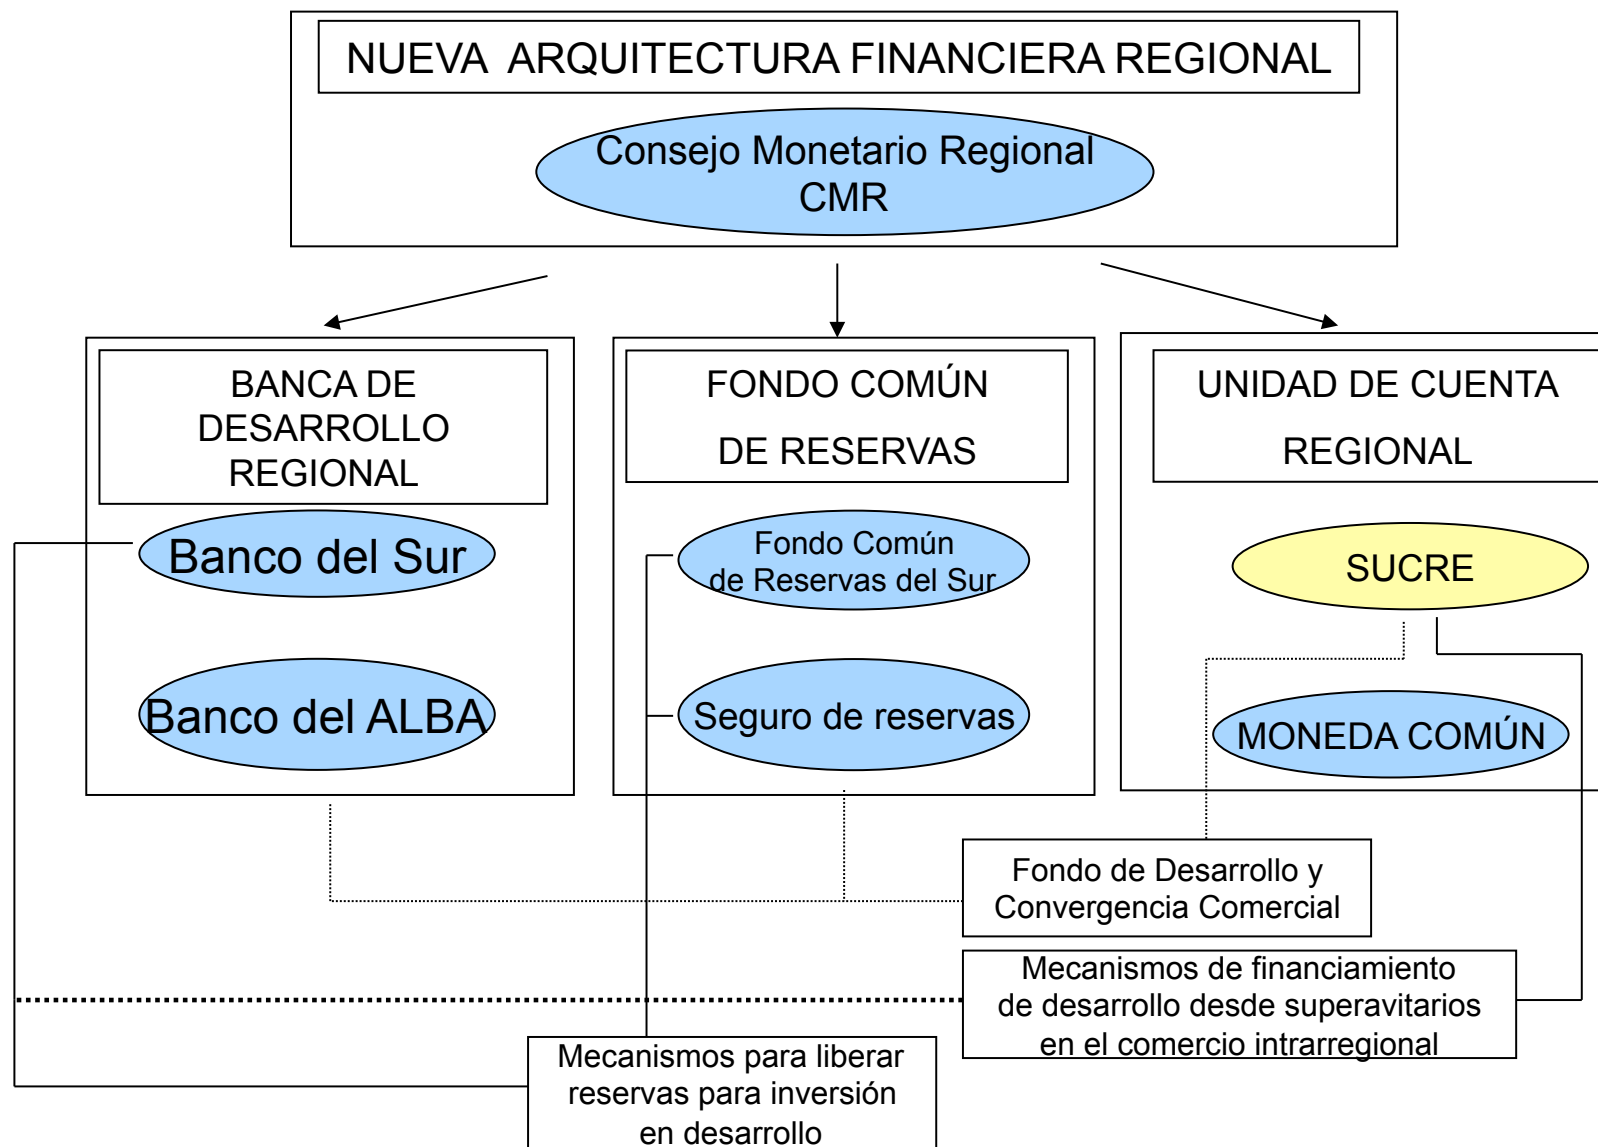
NUEVA ARQUITECTURA FINANCIERA REGIONAL

Consejo Monetario Regional CMR

BANCA DE DESARROLLO REGIONAL

Banco del Sur

Banco del ALBA

FONDO COMÚN DE RESERVAS

Fondo Común de Reservas del Sur

Seguro de reservas

UNIDAD DE CUENTA REGIONAL

SUCRE

MONEDA COMÚN

Fondo de Desarrollo y Convergencia Comercial

Mecanismos de financiamiento de desarrollo desde superavitarios en el comercio intrarregional

Mecanismos para liberar reservas para inversión en desarrollo